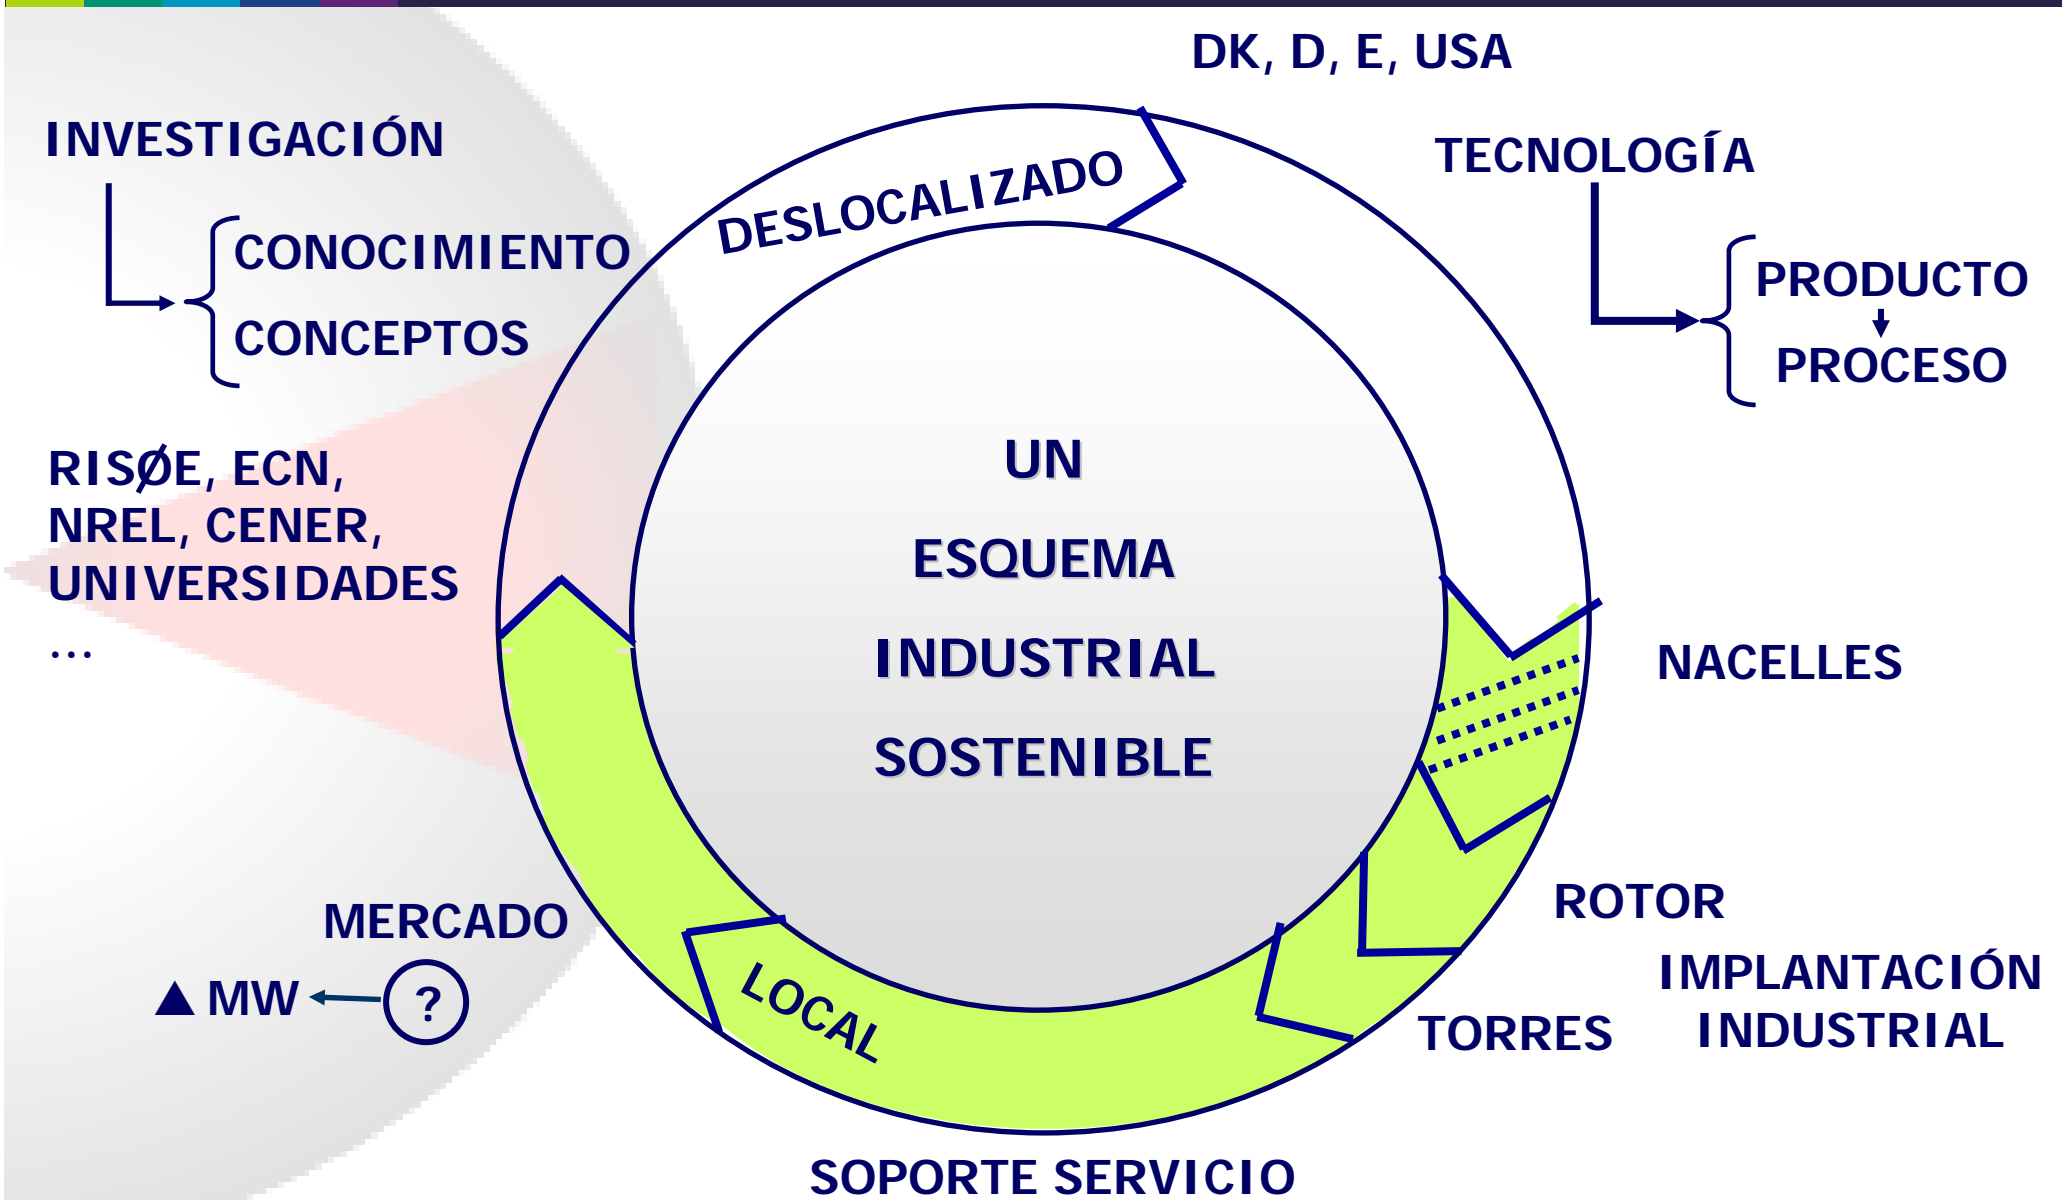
DK, D, E, USA

INVESTIGACIÓN

CONOCIMIENTO
CONCEPTOS

DESLOCALIZADO

TECNOLOGÍA

PRODUCTO
PROCESO

RISØE, ECN,
NREL, CENER,
UNIVERSIDADES
...

UN
ESQUEMA
INDUSTRIAL
SOSTENIBLE

NACELLES

ROTOR

IMPLANTACIÓN
INDUSTRIAL

TORRES

MERCADO

▲ MW ← ?

LOCAL

SOPORTE SERVICIO